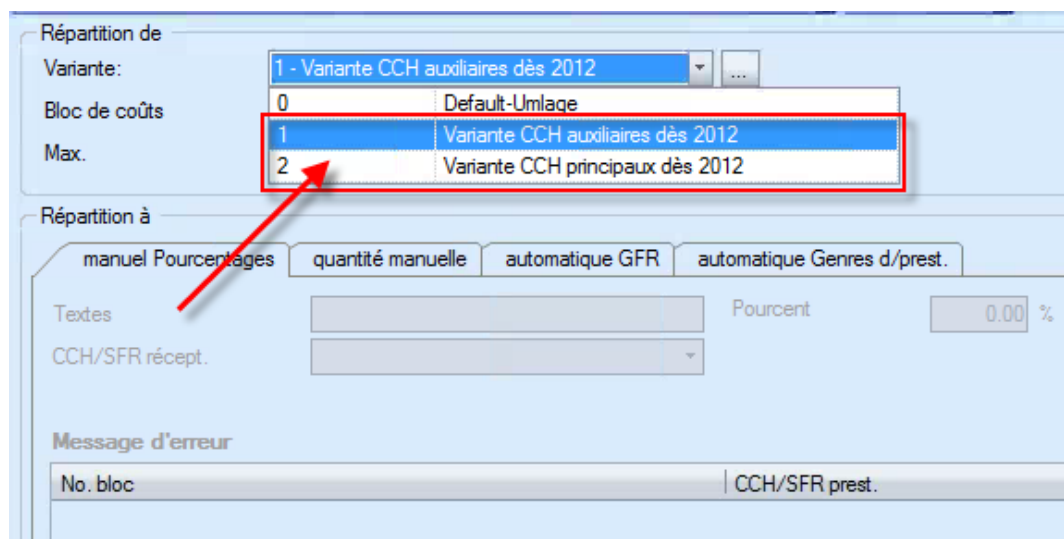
Répartition de

Variante: 1 - Variante CCH auxiliaires dès 2012 ...

Bloc de coûts

Max.

| 0 | Default-Umlage |
|---|---|
| 1 | Variante CCH auxiliaires dès 2012 |
| 2 | Variante CCH principaux dès 2012 |

Répartition à

manuel Pourcentages | quantité manuelle | automatique GFR | automatique Genres d/prest.

Textes

Pourcent 0.00 %

CCH/SFR récept.

Message d'erreur

| No. bloc | CCH/SFR prest. |
|---|---|